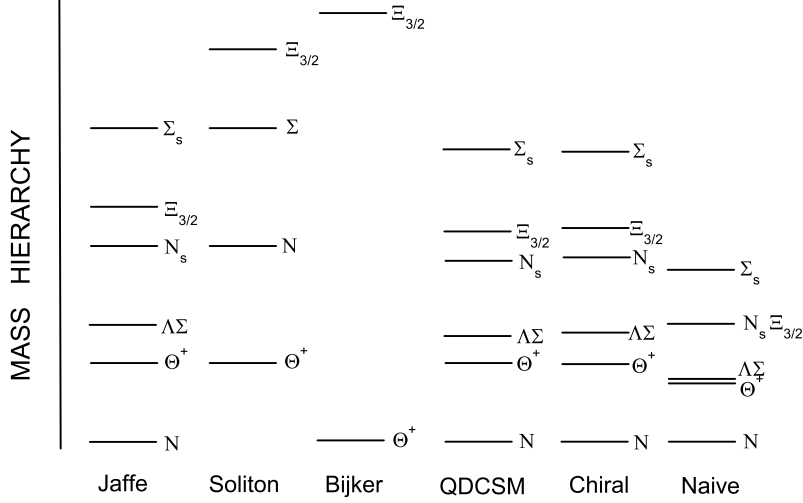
MASS HIERARCHY

$\Xi_{3/2}$

$\Xi_{3/2}$

$\Sigma_s$ $\Sigma$

$\Sigma_s$ $\Sigma_s$

$\Xi_{3/2}$

$N_s$ N

$\Xi_{3/2}$ $\Xi_{3/2}$

$N_s$ $N_s$ $\Sigma_s$

$\Lambda\Sigma$

$N_s$ $\Xi_{3/2}$

$\Lambda\Sigma$ $\Lambda\Sigma$

$\Theta^+$ $\Theta^+$

$\Theta^+$ $\Theta^+$

$\Lambda\Sigma$

$\Theta^+$

N $\Theta^+$ N N N

Jaffe Soliton Bijker QDCSM Chiral Naive